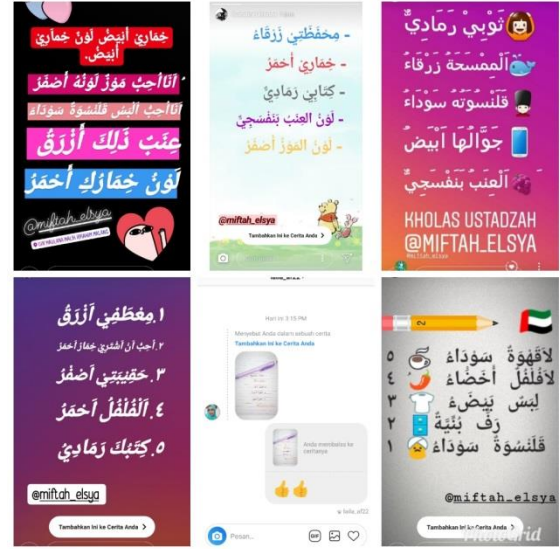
حماري أبيض لون حماري أبيض.
أنا أحب موز لونه أصفر
أنا ألبس قلنسوة سوداء
عنب ذلك أزرق
لون حمارك أحمر
@miftah_elsya

- محفظتي زرقاء
- حماري أحمر
- كتابي رمادي
- لون العنب بنفسجي
- لون الموز أصفر
@miftah_elsya
Tambahkan Ini ke Cerita Anda

ثوبي رمادي
المِمسحة زرقاء
قلنسوته سوداء
جوالها أبيض
العنب بنفسجي
KHOLAS USTADZAH
@MIFTAH_ELSYA

١. معطفي أزرق
٢. أحب أن أشتري حمار أحمر
٣. حقيبتي أصفر
٤. الفلفل أحمر
٥. كتبك رمادي
@miftah_elsya
Tambahkan Ini ke Cerita Anda

Hari ini 3:15 PM
Menyebut Anda dalam sebuah cerita
Tambahkan Ini ke Cerita Anda
Anda membalas ke ceritanya
👍👍
Pesan...

٥ القهوة سوداء
٤ الفلفل أخضاء
٣ لبس بيضاء
٢ رف بنية
١ قلنسوة سوداء
@miftah_elsya
Tambahkan Ini ke Cerita Anda
PhotoGrid